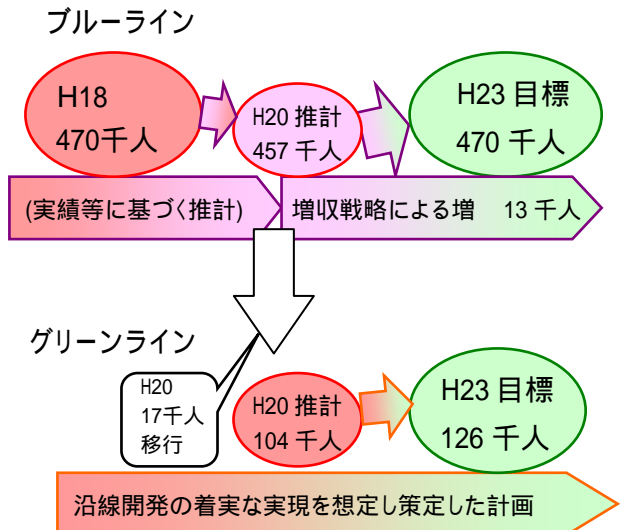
ブルーライン

H18
470千人

H20 推計
457 千人

H23 目標
470 千人

(実績等に基づく推計)

増収戦略による増　13 千人

グリーンライン

H20
17千人
移行

H20 推計
104 千人

H23 目標
126 千人

沿線開発の着実な実現を想定し策定した計画